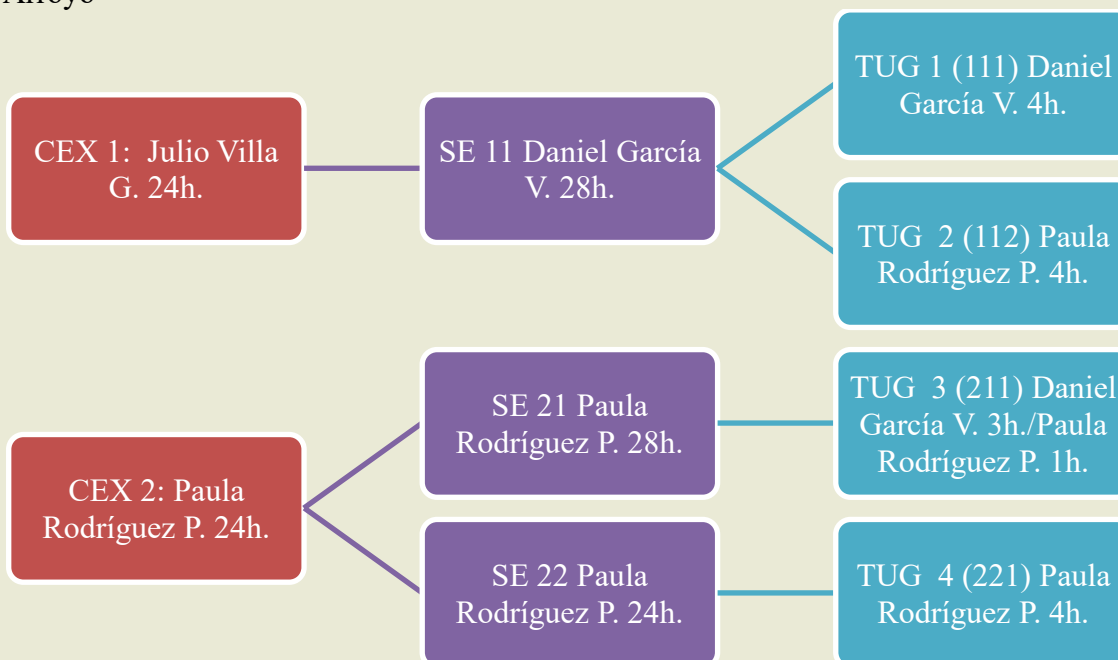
Arroyo

CEX 1: Julio Villa G. 24h.

SE 11 Daniel García V. 28h.

TUG 1 (111) Daniel García V. 4h.

TUG 2 (112) Paula Rodríguez P. 4h.

CEX 2: Paula Rodríguez P. 24h.

SE 21 Paula Rodríguez P. 28h.

TUG 3 (211) Daniel García V. 3h./Paula Rodríguez P. 1h.

SE 22 Paula Rodríguez P. 24h.

TUG 4 (221) Paula Rodríguez P. 4h.